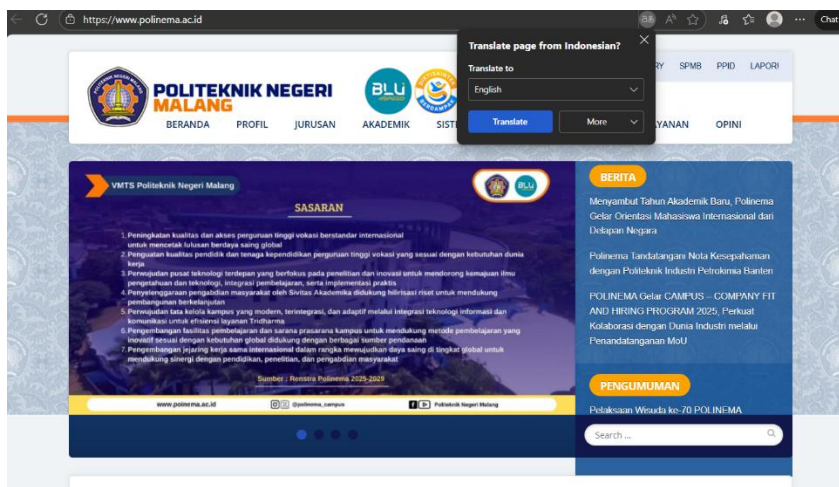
https://www.polinema.ac.id

Chat

Translate page from Indonesian?

Translate to

English

Translate

More

RY SPMB PPID LAPOR

POLITEKNIK NEGERI MALANG

BLU

BERANDA PROFIL JURUSAN AKADEMIK SIST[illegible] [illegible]YANAN OPINI

VMTS Politeknik Negeri Malang

SASARAN

1. Peningkatan kualitas dan akses perguruan tinggi vokasi berstandar internasional untuk mencetak lulusan berdaya saing global
2. Penguatan kualitas pendidik dan tenaga kependidikan perguruan tinggi vokasi yang sesuai dengan kebutuhan dunia kerja
3. Perwujudan pusat teknologi terdepan yang berfokus pada penelitian dan inovasi untuk mendorong kemajuan ilmu pengetahuan dan teknologi, integrasi pembelajaran, serta implementasi praktis
4. Penyelenggaraan pengabdian masyarakat oleh Sivitas Akademika didukung hilirisasi riset untuk mendukung pembangunan berkelanjutan
5. Perwujudan tata kelola kampus yang modern, terintegrasi, dan adaptif melalui integrasi teknologi informasi dan komunikasi untuk efisiensi layanan Tridharma
6. Pengembangan fasilitas pembelajaran dan sarana prasarana kampus untuk mendukung metode pembelajaran yang inovatif sesuai dengan kebutuhan global didukung dengan berbagai sumber pendanaan
7. Pengembangan jejaring kerja sama internasional dalam rangka mewujudkan daya saing di tingkat global untuk mendukung sinergi dengan pendidikan, penelitian, dan pengabdian masyarakat

Sumber : Renstra Polinema 2025-2029

www.polinema.ac.id @polinema_campus Politeknik Negeri Malang

BERITA

Menyambut Tahun Akademik Baru, Polinema Gelar Orientasi Mahasiswa Internasional dari Delapan Negara

Polinema Tandatangani Nota Kesepahaman dengan Politeknik Industri Petrokimia Banten

POLINEMA Gelar CAMPUS – COMPANY FIT AND HIRING PROGRAM 2025, Perkuat Kolaborasi dengan Dunia Industri melalui Penandatanganan MoU

PENGUMUMAN

Pelaksaan Wisuda ke-70 POLINEMA

Search ...